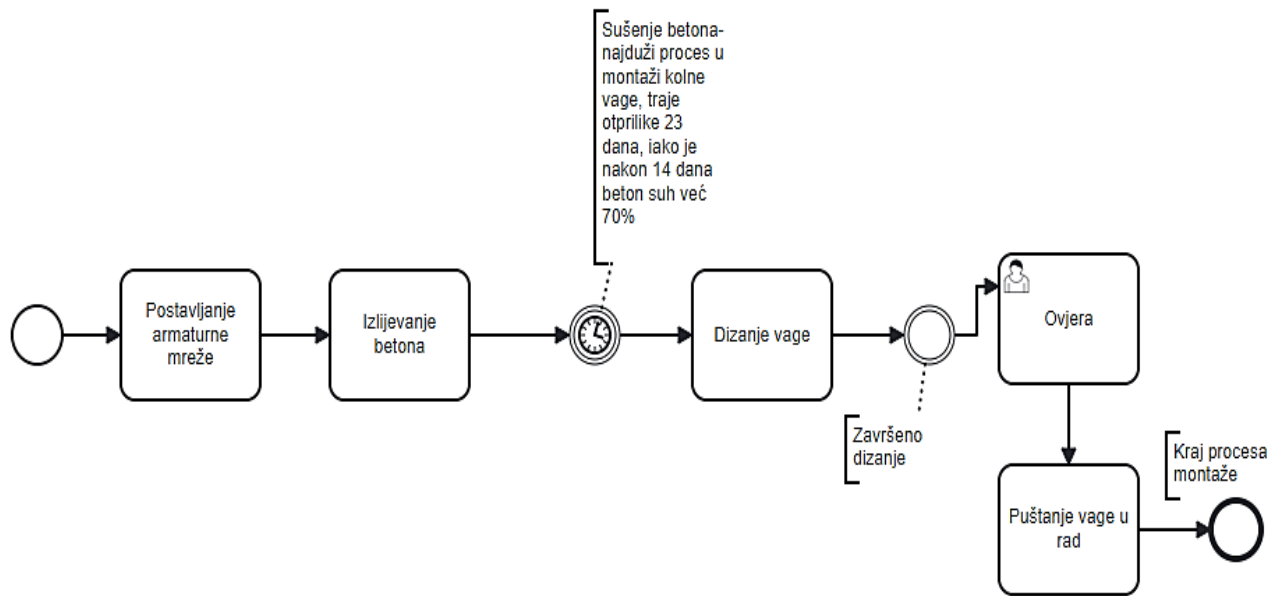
Sušenje betona-najduži proces u montaži kolne vage, traje otprilike 23 dana, iako je nakon 14 dana beton suh već 70%

Postavljanje armaturne mreže

Izlijevanje betona

Dizanje vage

Ovjera

Završeno dizanje

Kraj procesa montaže

Puštanje vage u rad